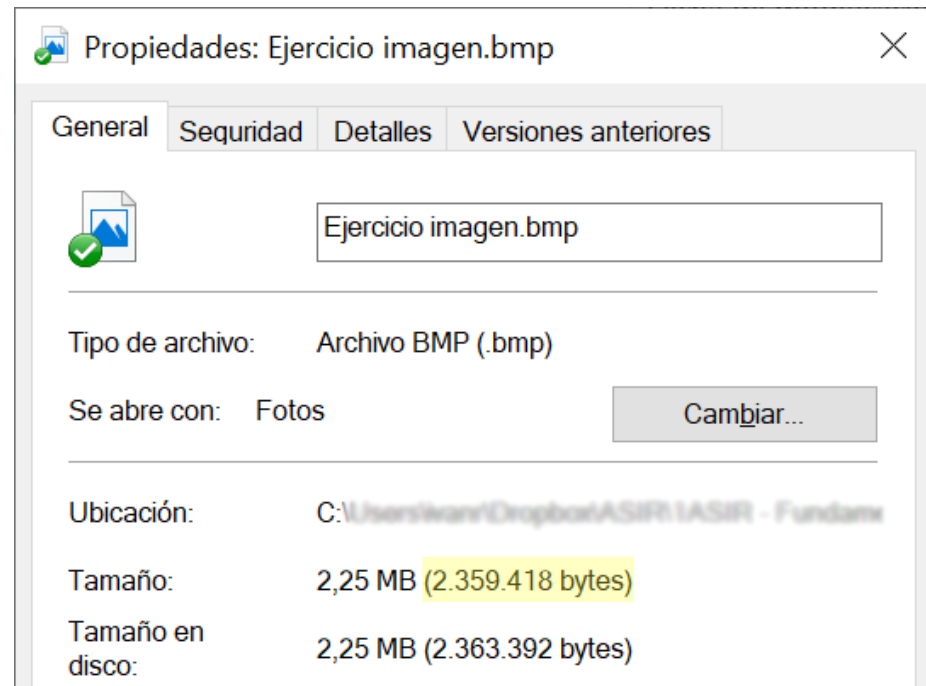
Propiedades: Ejercicio imagen.bmp

General | Seguridad | Detalles | Versiones anteriores

Ejercicio imagen.bmp

Tipo de archivo: Archivo BMP (.bmp)

Se abre con: Fotos

Cambiar...

Ubicación: C:\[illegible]

Tamaño: 2,25 MB (2.359.418 bytes)

Tamaño en disco: 2,25 MB (2.363.392 bytes)